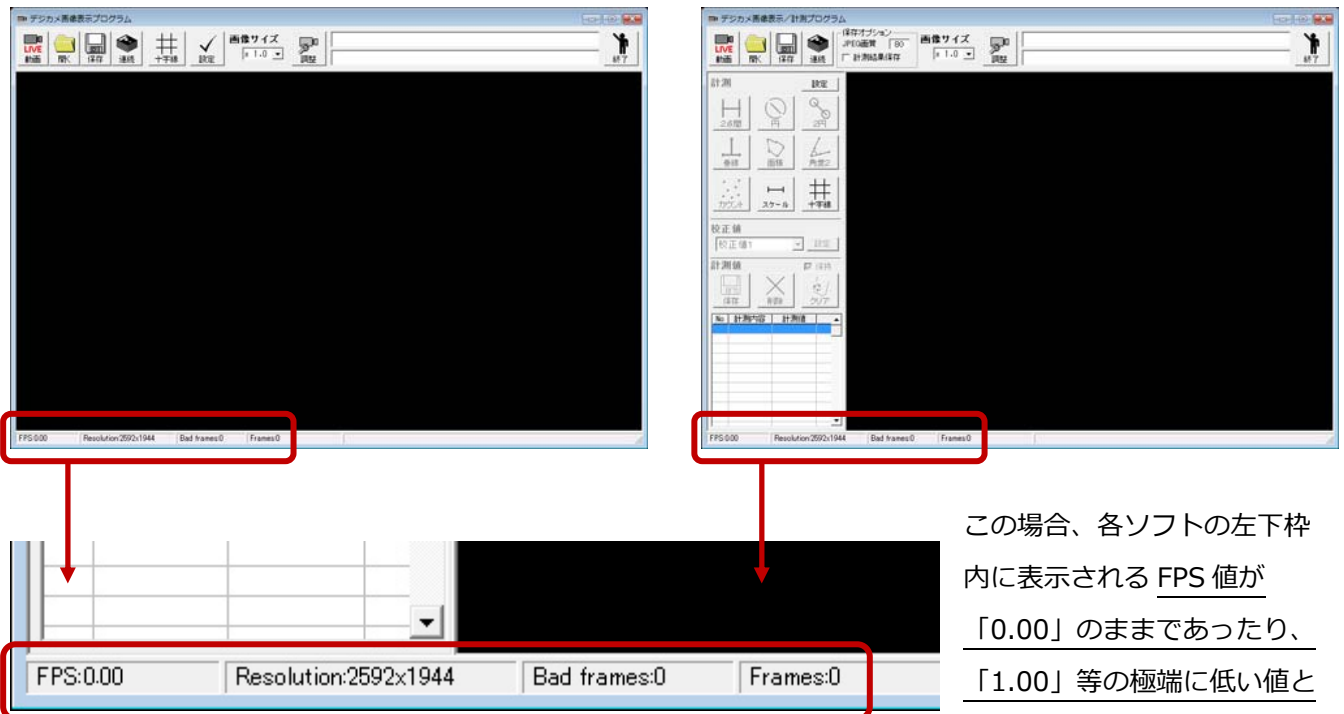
デジカメ画像表示プログラム

LIVE 動画 開く 保存 連続 十字線 設定 画像サイズ x 1.0 調整 終了

FPS:0.00 Resolution:2592x1944 Bad frames:0 Frames:0

デジカメ画像表示／計測プログラム

LIVE 動画 開く 保存 連続 保存オプション JPEG画質 80 計測結果保存 画像サイズ x 1.0 調整 終了

計測 設定

2点間 円 2円 垂線 面積 角度2 カウント スケール 十字線

校正値 校正値1 設定

計測値 保持 保存 削除 クリア

| No | 計測内容 | 計測値 |
|---|---|---|

FPS:0.00 Resolution:2592x1944 Bad frames:0 Frames:0

FPS:0.00 Resolution:2592x1944 Bad frames:0 Frames:0

この場合、各ソフトの左下枠内に表示される FPS 値が「0.00」のままであったり、「1.00」等の極端に低い値と